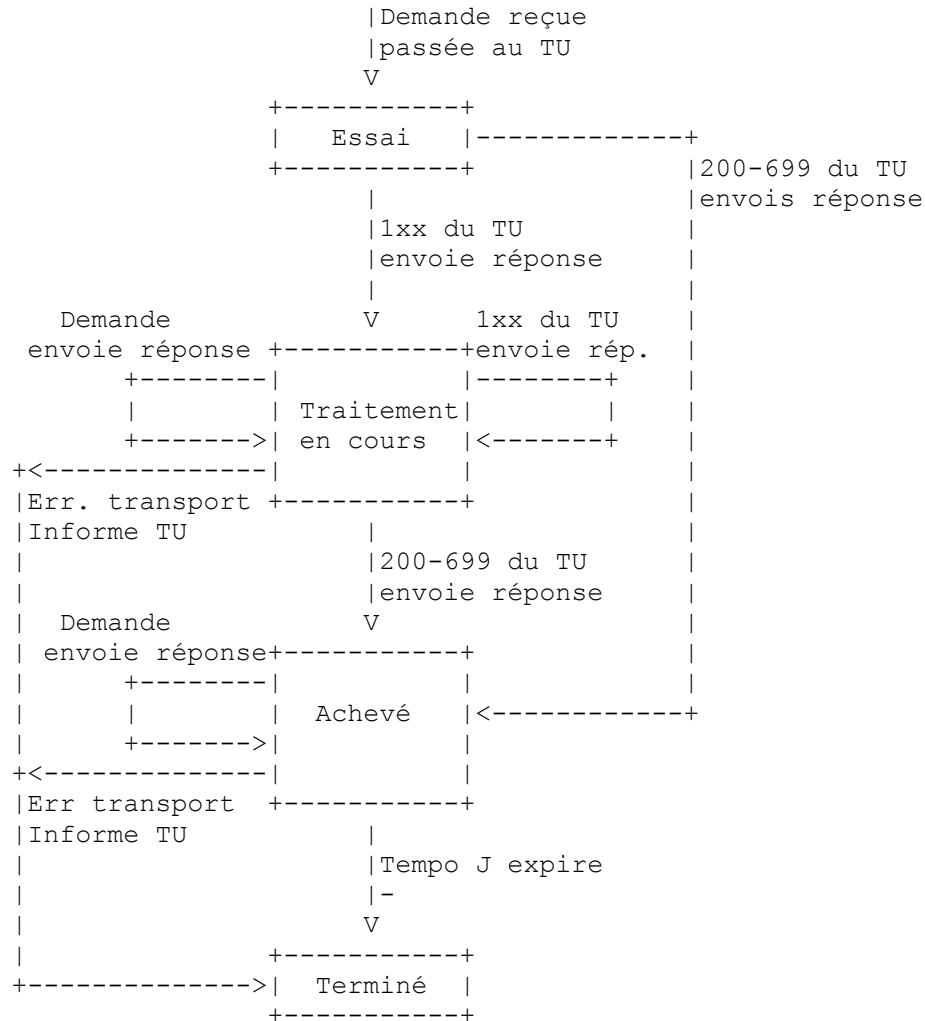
Demande reçue
passée au TU

Essai

200-699 du TU
envois réponse

1xx du TU
envoie réponse

Demande
envoie réponse

1xx du TU
envoie rép.

Traitement
en cours

Err. transport
Informe TU

200-699 du TU
envoie réponse

Demande
envoie réponse

Achevé

Err transport
Informe TU

Tempo J expire
-

Terminé